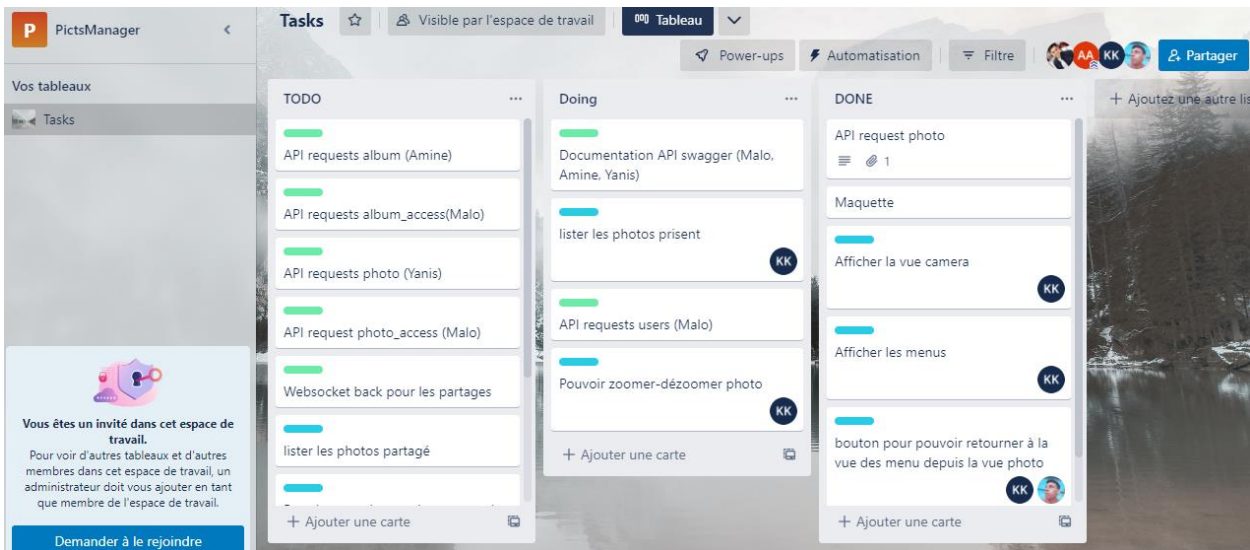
P PictsManager

Vos tableaux

Tasks

Vous êtes un invité dans cet espace de travail.
Pour voir d'autres tableaux et d'autres membres dans cet espace de travail, un administrateur doit vous ajouter en tant que membre de l'espace de travail.

Demander à le rejoindre

Tasks ☆ Visible par l'espace de travail Tableau

Power-ups Automatisation Filtre AA KK Partager

TODO ...

API requests album (Amine)

API requests album_access(Malo)

API requests photo (Yanis)

API request photo_access (Malo)

Websocket back pour les partages

lister les photos partagé

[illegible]

+ Ajouter une carte

Doing ...

Documentation API swagger (Malo, Amine, Yanis)

lister les photos prisent
KK

API requests users (Malo)

Pouvoir zoomer-dézoomer photo
KK

+ Ajouter une carte

DONE ...

API request photo
1

Maquette

Afficher la vue camera
KK

Afficher les menus
KK

bouton pour pouvoir retourner à la vue des menu depuis la vue photo
KK

+ Ajouter une carte

+ Ajoutez une autre lis